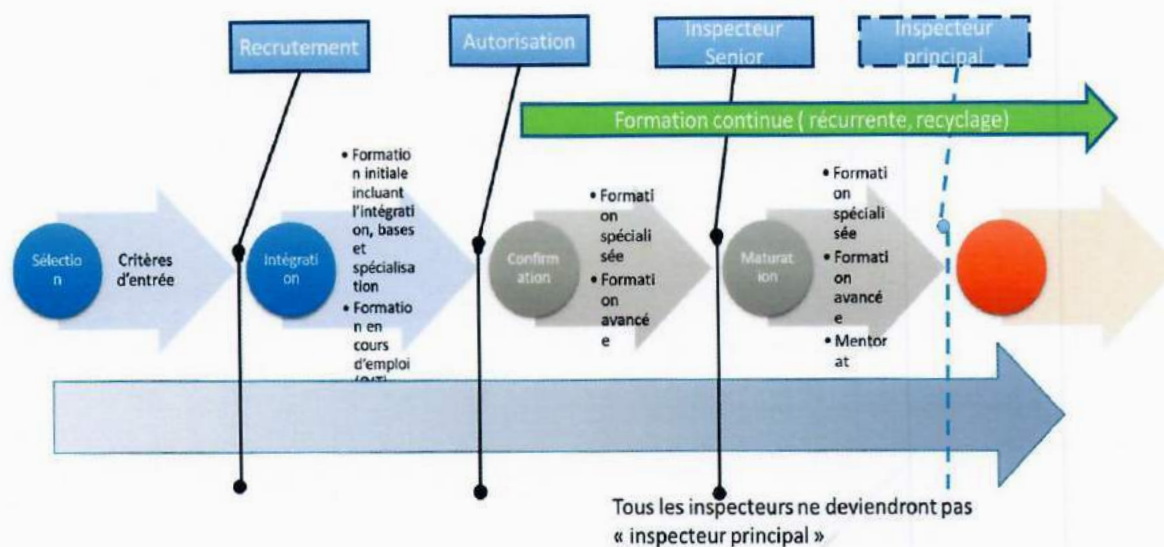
Recrutement

Autorisation

Inspecteur Senior

Inspecteur principal

Formation continue ( récurrente, recyclage)

Sélection

Critères d'entrée

Intégration

• Formation initiale incluant l'intégration, bases et spécialisation
• Formation en cours d'emploi ([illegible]

Confirmation

• Formation spécialisée
• Formation avancée

Maturation

• Formation spécialisée
• Formation avancée
• Mentorat

Tous les inspecteurs ne deviendront pas « inspecteur principal »